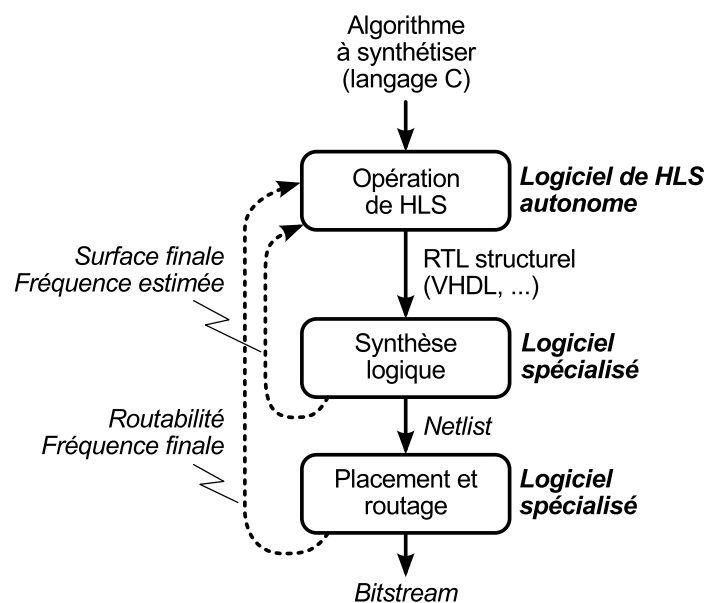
Algorithme
à synthétiser
(langage C)

Opération de HLS

Logiciel de HLS autonome

Surface finale
Fréquence estimée

RTL structurel
(VHDL, ...)

Synthèse logique

Logiciel spécialisé

Netlist

Routabilité
Fréquence finale

Placement et routage

Logiciel spécialisé

Bitstream